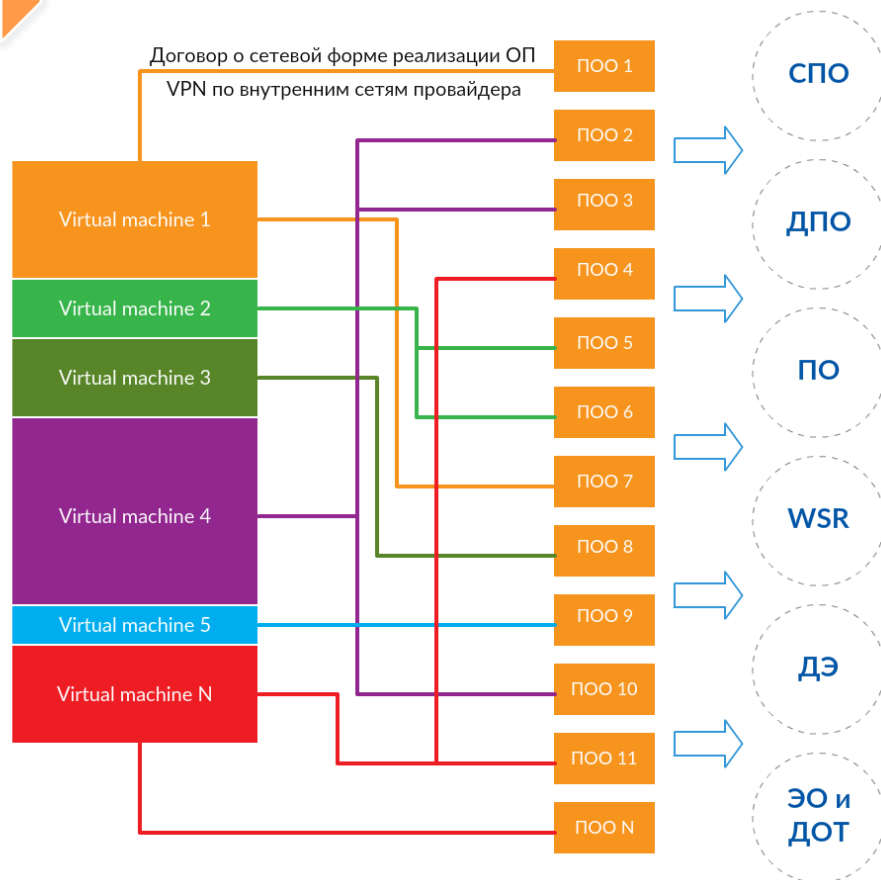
Договор о сетевой форме реализации ОП

VPN по внутренним сетям провайдера

Virtual machine 1

Virtual machine 2

Virtual machine 3

Virtual machine 4

Virtual machine 5

Virtual machine N

ПОО 1

ПОО 2

ПОО 3

ПОО 4

ПОО 5

ПОО 6

ПОО 7

ПОО 8

ПОО 9

ПОО 10

ПОО 11

ПОО N

СПО

ДПО

ПО

WSR

ДЭ

ЭО и ДОТ